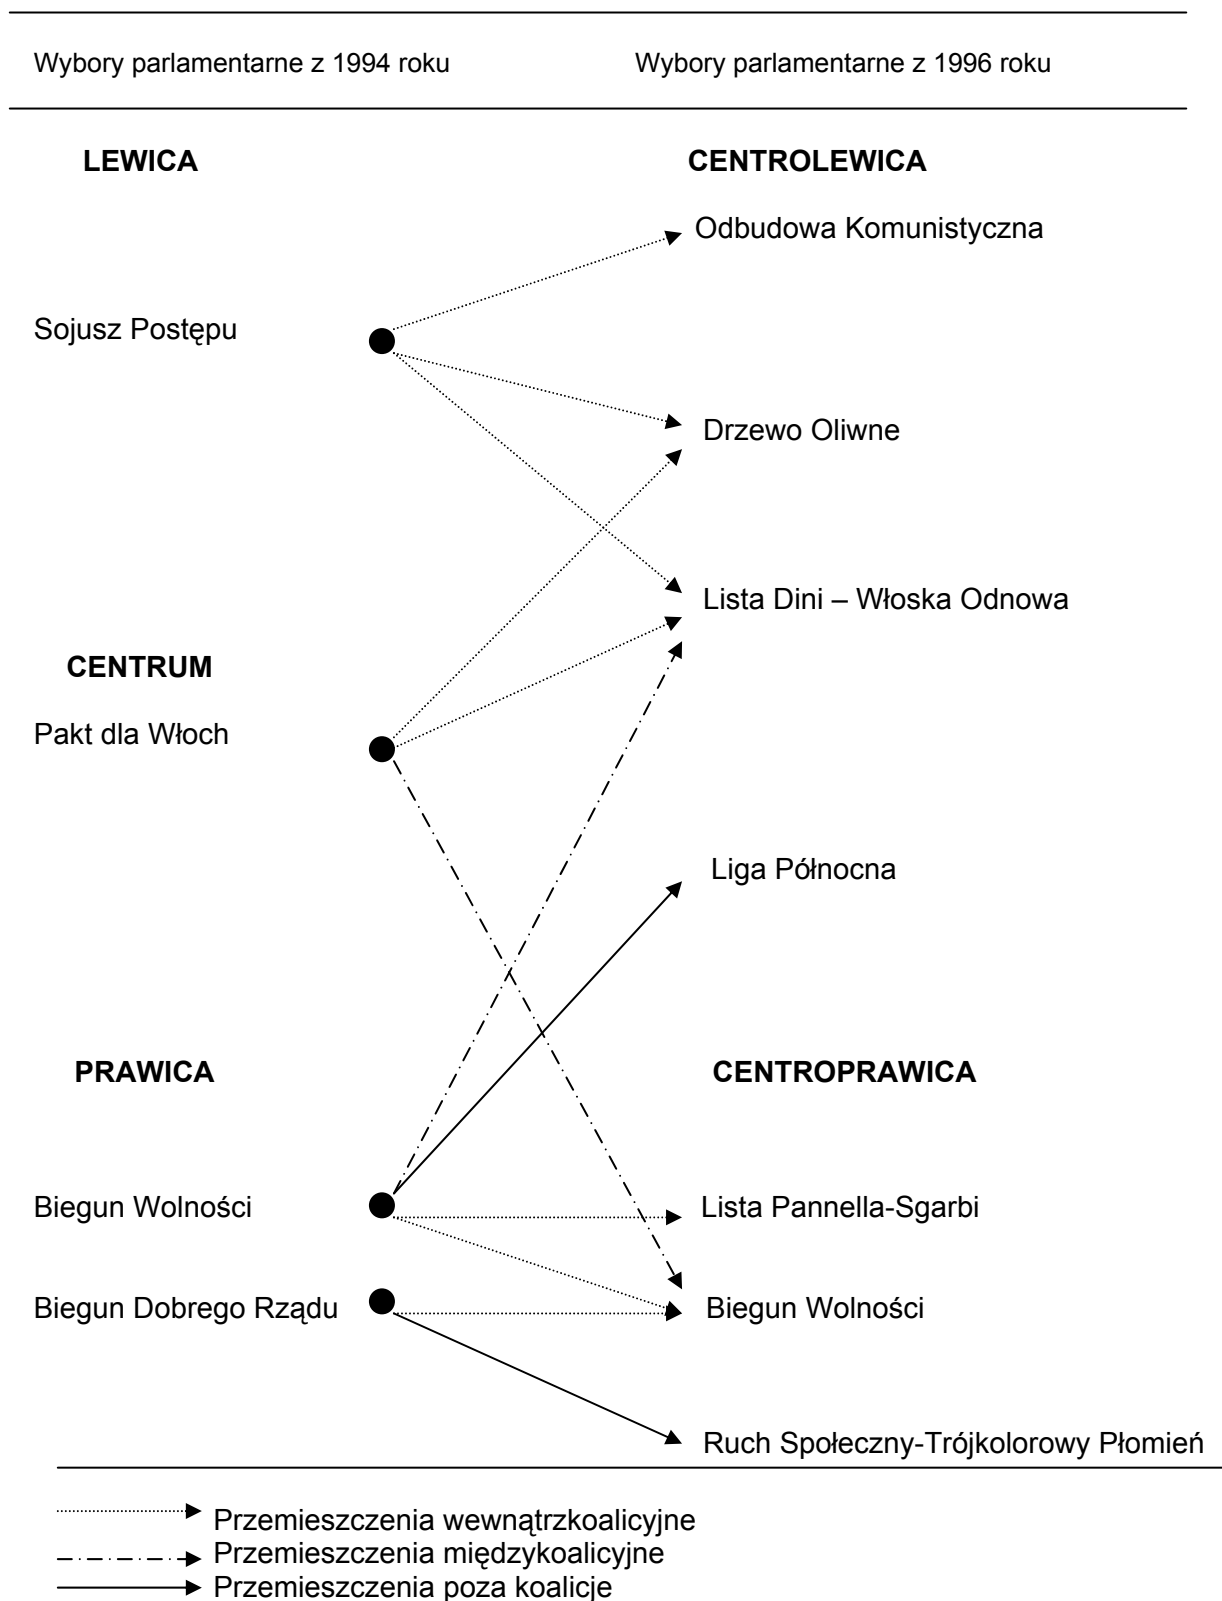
Wybory parlamentarne z 1994 roku

Wybory parlamentarne z 1996 roku

LEWICA

CENTROLEWICA

Odbudowa Komunistyczna

Sojusz Postępu

Drzewo Oliwne

Lista Dini – Włoska Odnowa

CENTRUM

Pakt dla Włoch

Liga Północna

PRAWICA

CENTROPRAWICA

Biegun Wolności

Lista Pannella-Sgarbi

Biegun Dobrego Rządu

Biegun Wolności

Ruch Społeczny-Trójkolorowy Płomień

Przemieszczenia wewnątrzkoalicyjne
Przemieszczenia międzykoalicyjne
Przemieszczenia poza koalicje